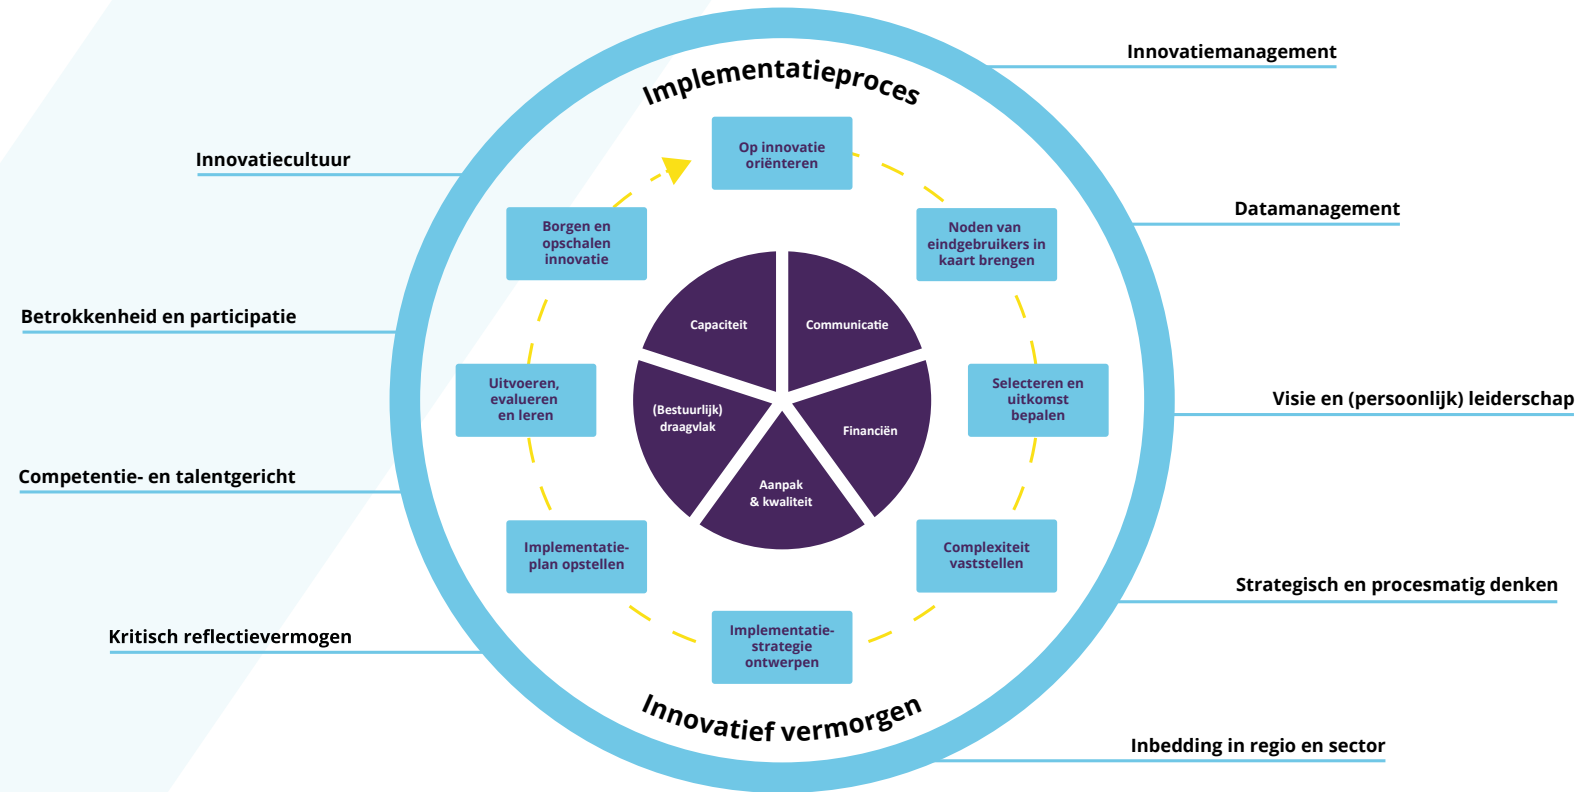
Implementatieproces

Innovatiemanagement

Innovatiecultuur

Op innovatie oriënteren

Borgen en opschalen innovatie

Noden van eindgebruikers in kaart brengen

Datamanagement

Betrokkenheid en participatie

Capaciteit

Communicatie

Uitvoeren, evalueren en leren

Selecteren en uitkomst bepalen

Visie en (persoonlijk) leiderschap

(Bestuurlijk) draagvlak

Financiën

Aanpak & kwaliteit

Competentie- en talentgericht

Implementatieplan opstellen

Complexiteit vaststellen

Strategisch en procesmatig denken

Kritisch reflectievermogen

Implementatiestrategie ontwerpen

Innovatief vermorgen

Inbedding in regio en sector